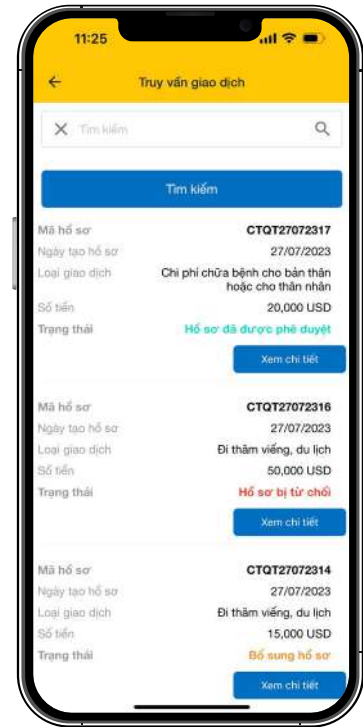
11:25

Truy vấn giao dịch

Tìm kiếm

Tìm kiếm

Mã hồ sơ CTQT27072317
Ngày tạo hồ sơ 27/07/2023
Loại giao dịch Chi phí chữa bệnh cho bản thân hoặc cho thân nhân
Số tiền 20,000 USD
Trạng thái Hồ sơ đã được phê duyệt

Xem chi tiết

Mã hồ sơ CTQT27072316
Ngày tạo hồ sơ 27/07/2023
Loại giao dịch Đi thăm viếng, du lịch
Số tiền 50,000 USD
Trạng thái Hồ sơ bị từ chối

Xem chi tiết

Mã hồ sơ CTQT27072314
Ngày tạo hồ sơ 27/07/2023
Loại giao dịch Đi thăm viếng, du lịch
Số tiền 15,000 USD
Trạng thái Bổ sung hồ sơ

Xem chi tiết